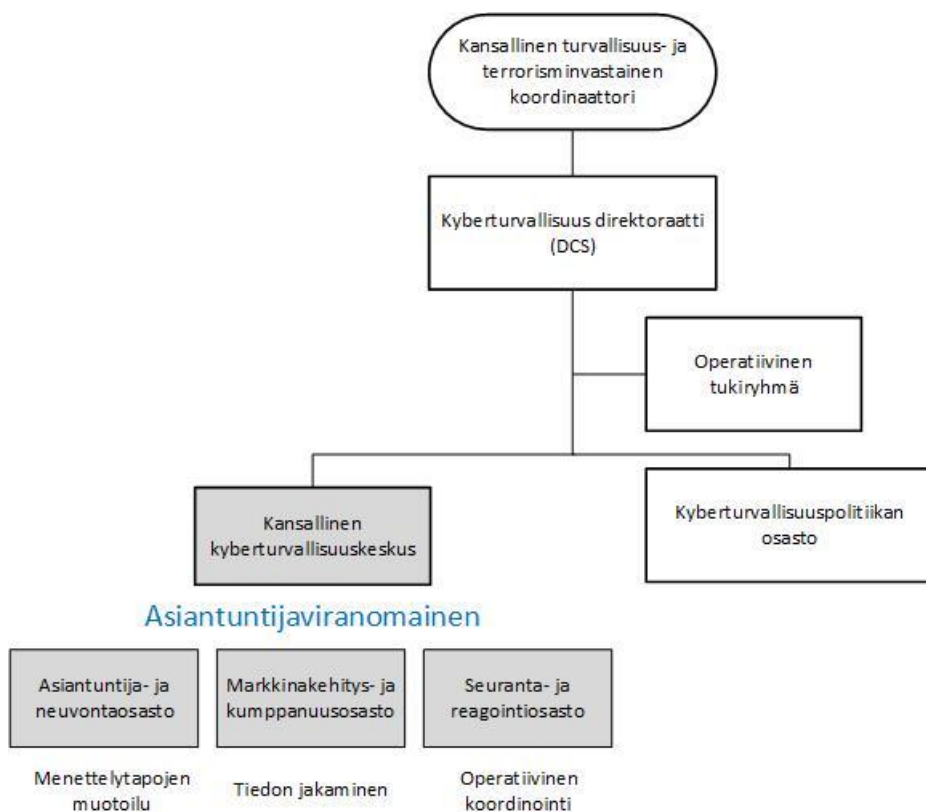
Kansallinen turvallisuus- ja terrorisminvastainen koordinaattori

Kyberturvallisuus direktoraatti (DCS)

Operatiivinen tukiryhmä

Kansallinen kyberturvallisuuskeskus

Kyberturvallisuuspolitiikan osasto

Asiantuntijaviranomainen

Asiantuntija- ja neuvontaosasto

Markkinakehitys- ja kumppanuusosasto

Seuranta- ja reagointiosasto

Menettelytapojen muotoilu

Tiedon jakaminen

Operatiivinen koordinointi